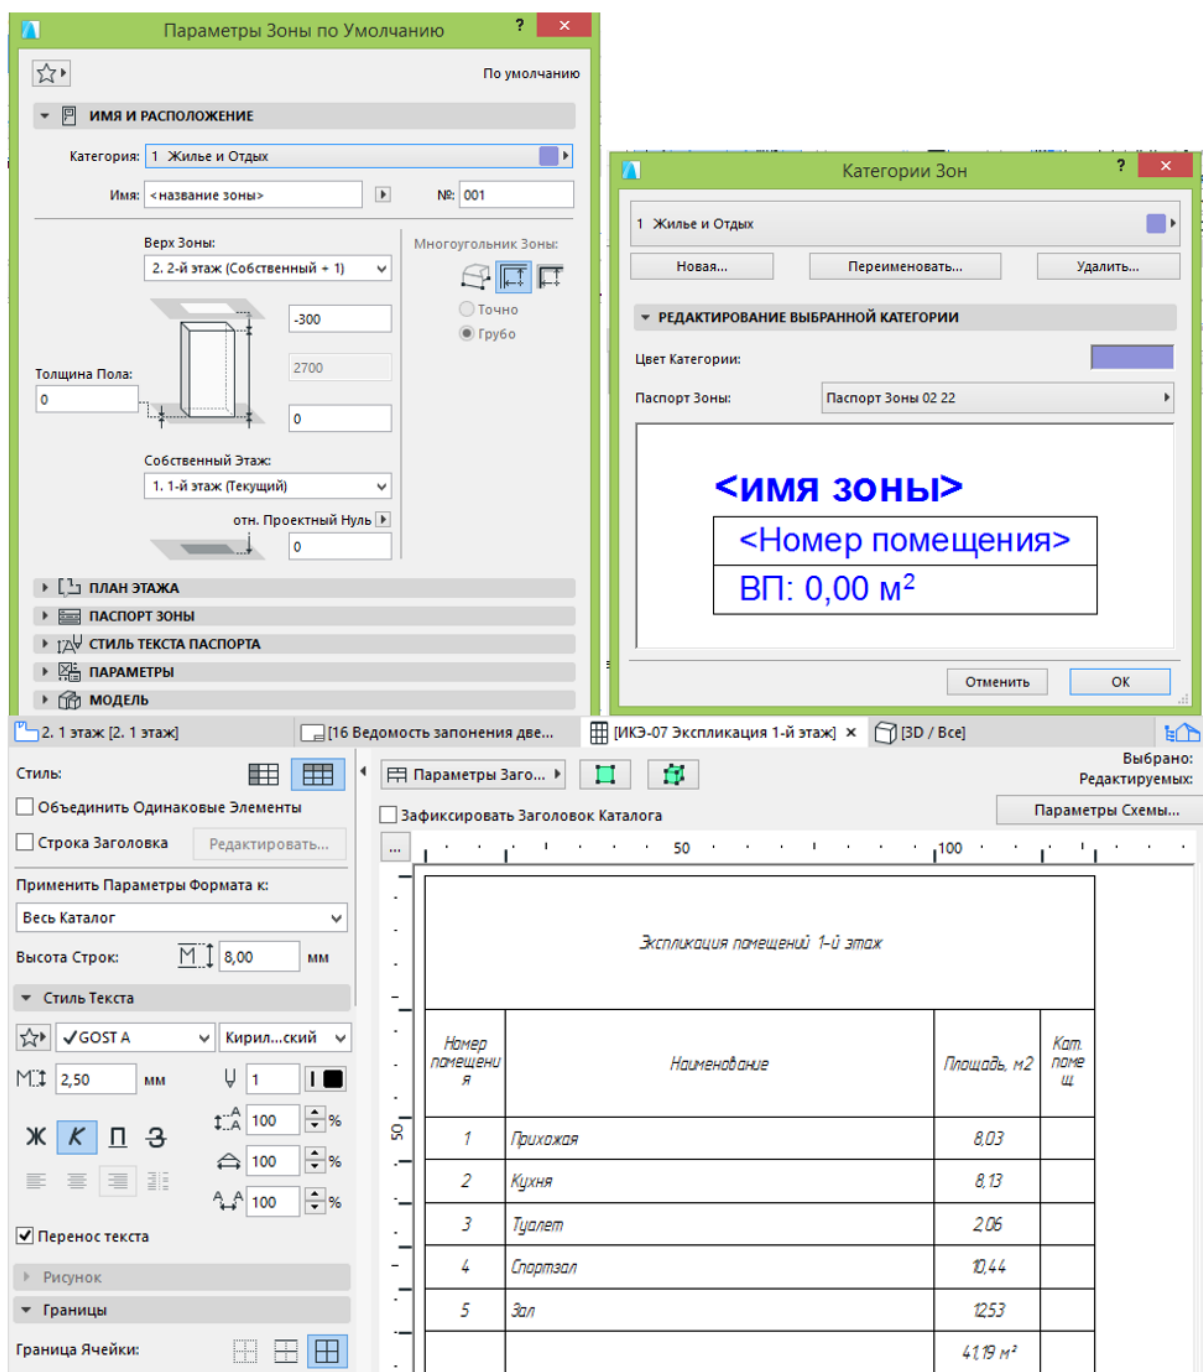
Параметры Зоны по Умолчанию ? ×

По умолчанию

ИМЯ И РАСПОЛОЖЕНИЕ

Категория: 1 Жилье и Отдых

Имя: <название зоны> №: 001

Верх Зоны:
2. 2-й этаж (Собственный + 1)

Многоугольник Зоны:

-300

Точно
Грубо

2700

Толщина Пола:
0

0

Собственный Этаж:
1. 1-й этаж (Текущий)

отн. Проектный Нуль

0

ПЛАН ЭТАЖА
ПАСПОРТ ЗОНЫ
СТИЛЬ ТЕКСТА ПАСПОРТА
ПАРАМЕТРЫ
МОДЕЛЬ

Категории Зон ? ×

1 Жилье и Отдых

Новая... Переименовать... Удалить...

РЕДАКТИРОВАНИЕ ВЫБРАННОЙ КАТЕГОРИИ

Цвет Категории:

Паспорт Зоны: Паспорт Зоны 02 22

<имя зоны>
<Номер помещения>
ВП: 0,00 м²

Отменить ОК

2. 1 этаж [2. 1 этаж] [16 Ведомость запонения две... [ИКЭ-07 Экспликация 1-й этаж] × [3D / Все]

Стиль:

Объединить Одинаковые Элементы

Строка Заголовка Редактировать...

Применить Параметры Формата к:

Весь Каталог

Высота Строк: 8,00 мм

Стиль Текста

GOST A Кирил...ский

2,50 мм 1

Ж К П З

100 %
100 %
100 %

Перенос текста

Рисунок

Границы

Граница Ячейки:

Параметры Заго...

Выбрано:
Редактируемых:

Зафиксировать Заголовок Каталога

Параметры Схемы...

...

50 100

50

Экспликация помещений 1-й этаж

| Номер помещения | Наименование | Площадь, м2 | Кат. помещ |
|---|---|---|---|
| 1 | Прихожая | 8,03 | |
| 2 | Кухня | 8,13 | |
| 3 | Туалет | 2,06 | |
| 4 | Спортзал | 10,44 | |
| 5 | Зал | 12,53 | |
| | | 41,19 м² | |